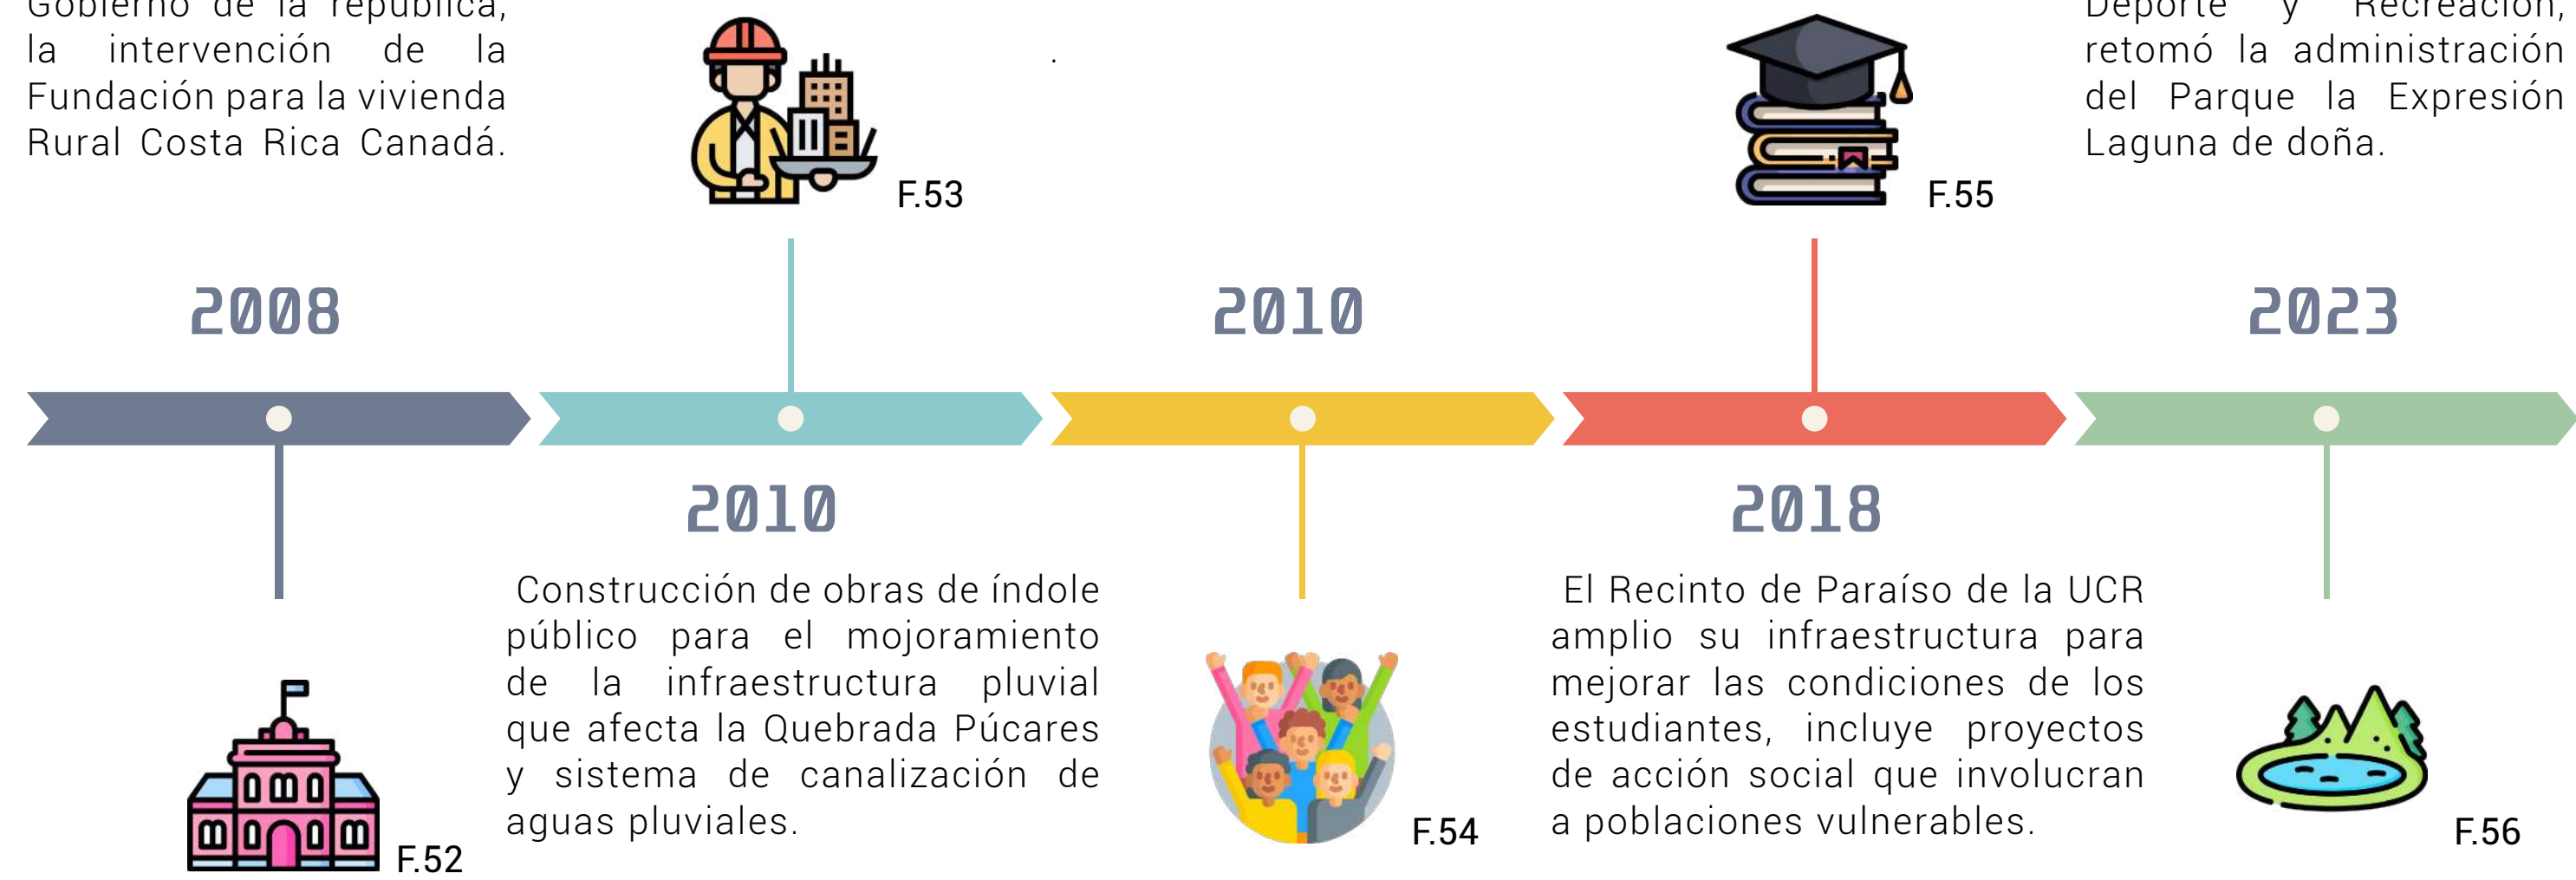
Gobierno de la república, la intervención de la Fundación para la vivienda Rural Costa Rica Canadá.

F.53

.

F.55

Deporte y Recreación, retomó la administración del Parque la Expresión Laguna de doña.

2008

2010

2023

2010

Construcción de obras de índole público para el mojoramiento de la infraestructura pluvial que afecta la Quebrada Púcares y sistema de canalización de aguas pluviales.

2018

El Recinto de Paraíso de la UCR amplio su infraestructura para mejorar las condiciones de los estudiantes, incluye proyectos de acción social que involucran a poblaciones vulnerables.

F.52

F.54

F.56